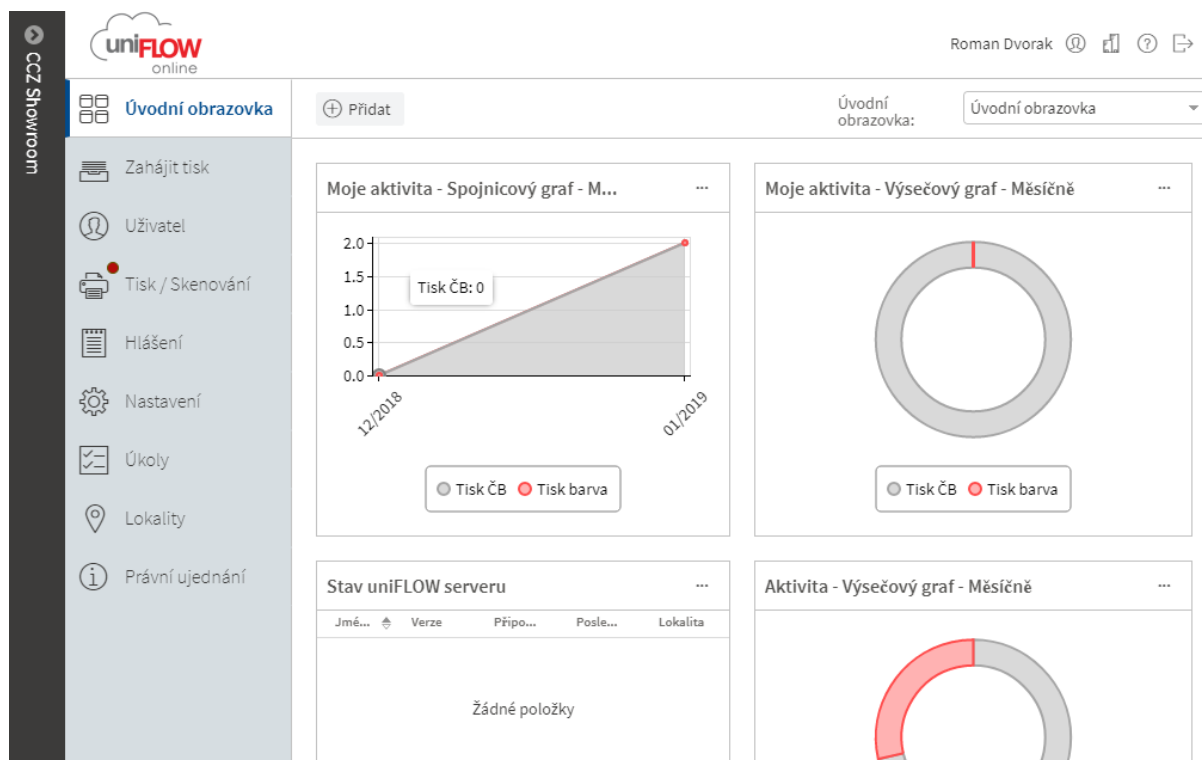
CCZ Showroom

uniFLOW online

Roman Dvorak

Úvodní obrazovka
Zahájit tisk
Uživatel
Tisk / Skenování
Hlášení
Nastavení
Úkoly
Lokality
Právní ujednání

Přidat

Úvodní obrazovka:
Úvodní obrazovka

Moje aktivita - Spojnicový graf - M...
2.0
1.5
1.0
0.5
0.0
Tisk ČB: 0
12/2018
01/2019
Tisk ČB
Tisk barva

Moje aktivita - Výsečový graf - Měsíčně
Tisk ČB
Tisk barva

Stav uniFLOW serveru
| Jmé... | Verze | Připo... | Posle... | Lokalita |
|---|---|---|---|---|

Žádné položky

Aktivita - Výsečový graf - Měsíčně